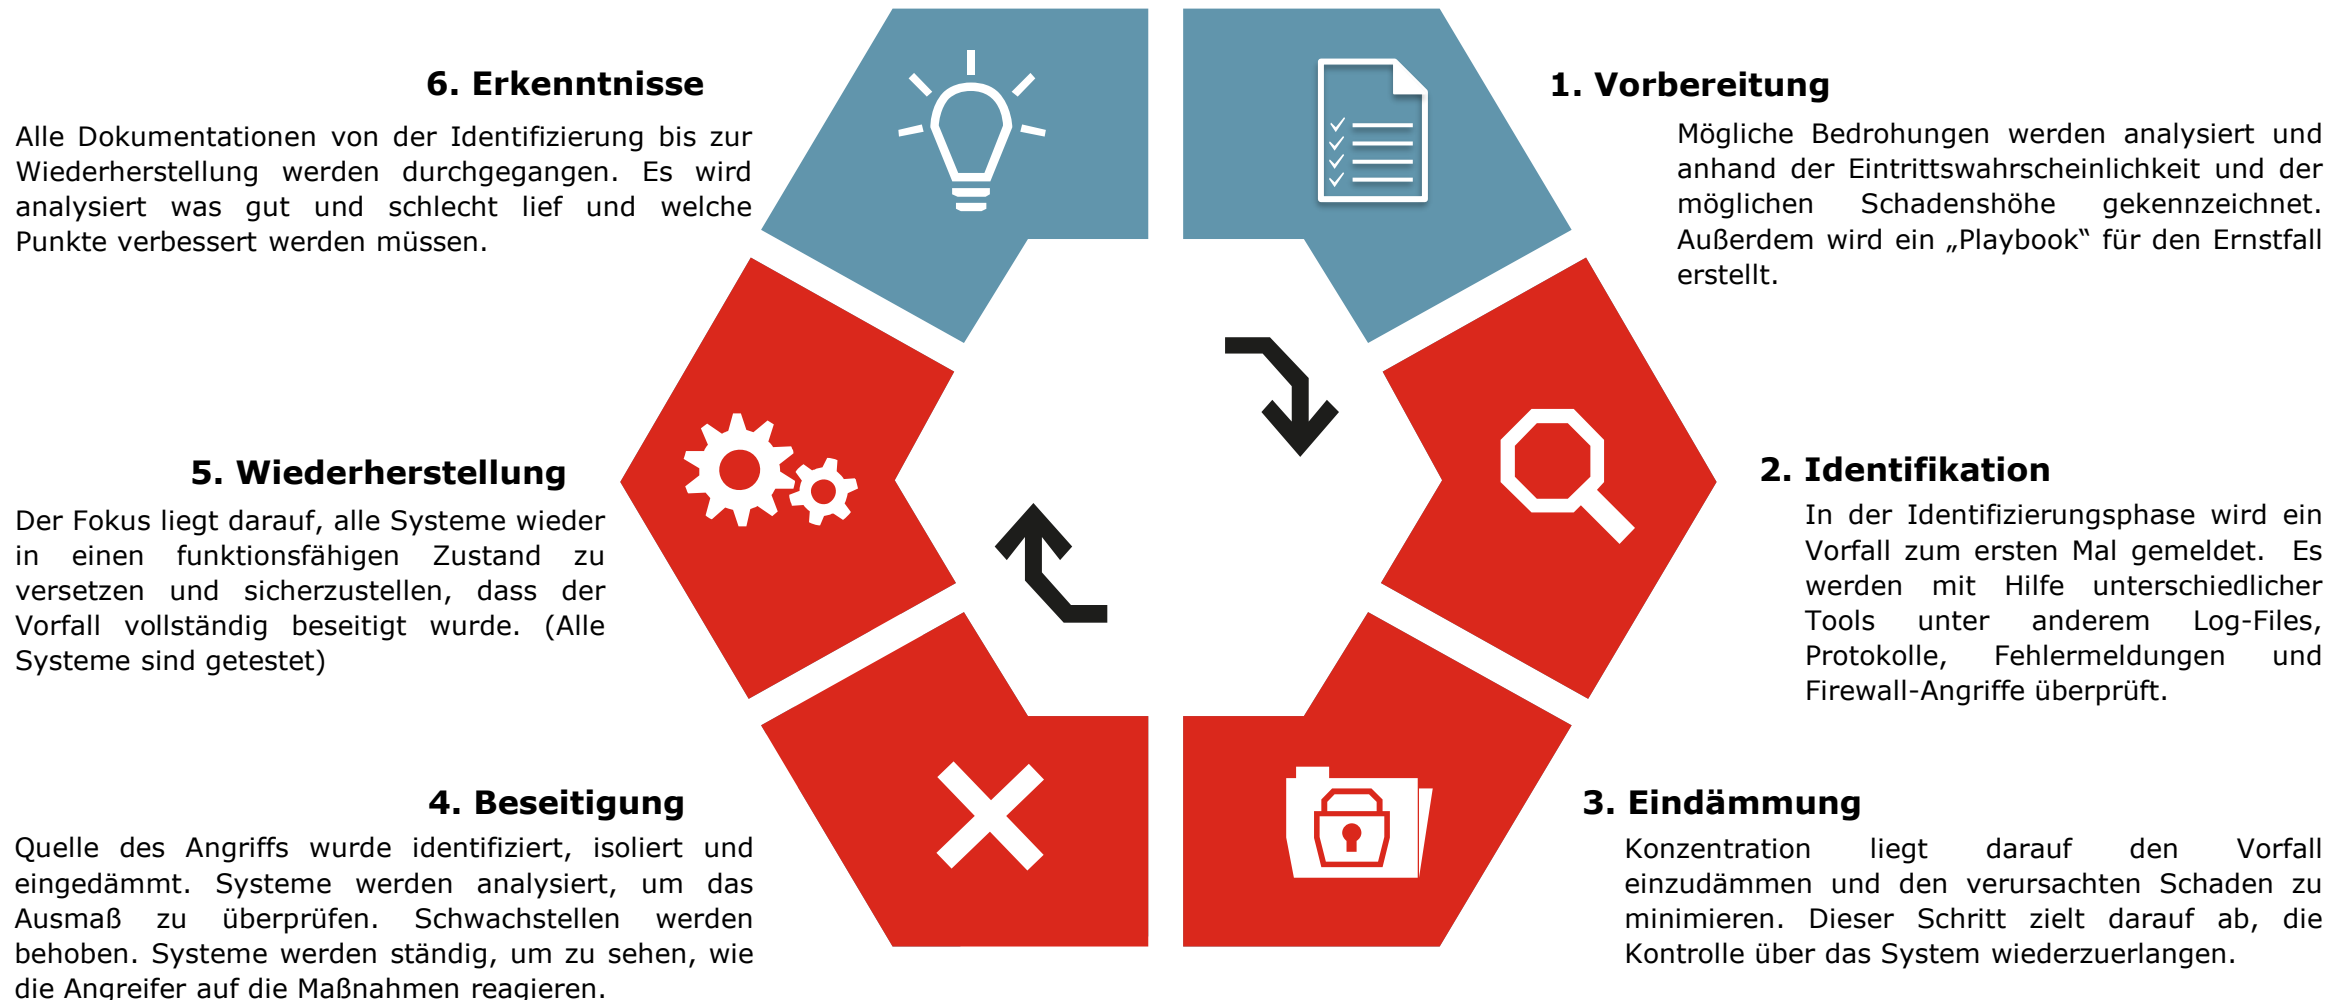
6. Erkenntnisse

Alle Dokumentationen von der Identifizierung bis zur Wiederherstellung werden durchgegangen. Es wird analysiert was gut und schlecht lief und welche Punkte verbessert werden müssen.

1. Vorbereitung

Mögliche Bedrohungen werden analysiert und anhand der Eintrittswahrscheinlichkeit und der möglichen Schadenshöhe gekennzeichnet. Außerdem wird ein „Playbook“ für den Ernstfall erstellt.

5. Wiederherstellung

Der Fokus liegt darauf, alle Systeme wieder in einen funktionsfähigen Zustand zu versetzen und sicherzustellen, dass der Vorfall vollständig beseitigt wurde. (Alle Systeme sind getestet)

2. Identifikation

In der Identifizierungsphase wird ein Vorfall zum ersten Mal gemeldet. Es werden mit Hilfe unterschiedlicher Tools unter anderem Log-Files, Protokolle, Fehlermeldungen und Firewall-Angriffe überprüft.

4. Beseitigung

Quelle des Angriffs wurde identifiziert, isoliert und eingedämmt. Systeme werden analysiert, um das Ausmaß zu überprüfen. Schwachstellen werden behoben. Systeme werden ständig, um zu sehen, wie die Angreifer auf die Maßnahmen reagieren.

3. Eindämmung

Konzentration liegt darauf den Vorfall einzudämmen und den verursachten Schaden zu minimieren. Dieser Schritt zielt darauf ab, die Kontrolle über das System wiederzuerlangen.